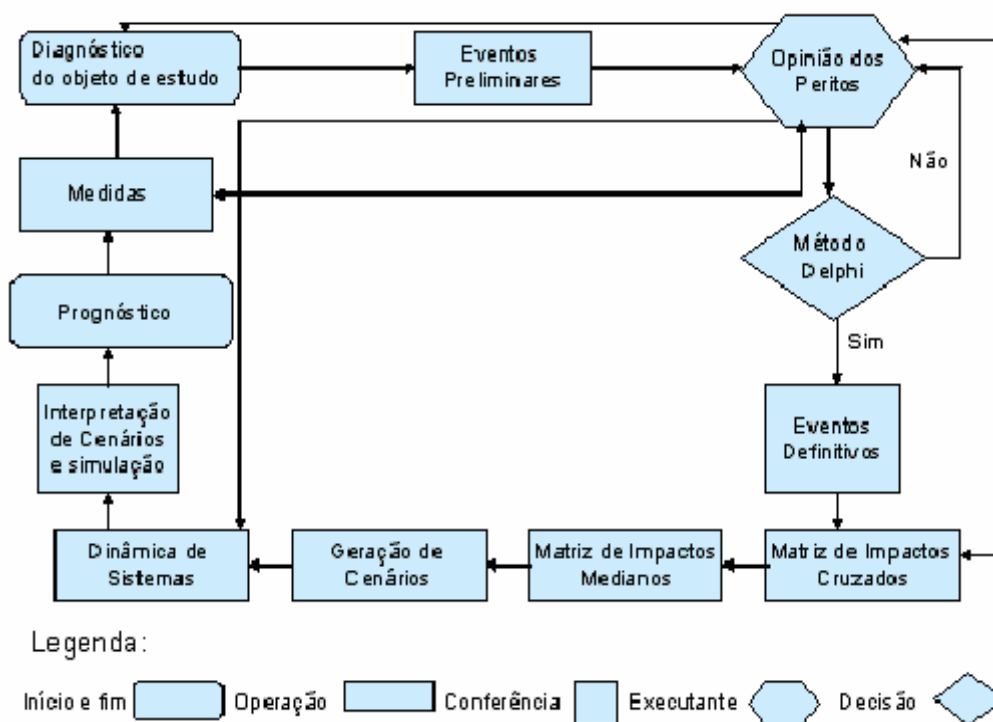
Diagnóstico do objeto de estudo

Eventos Preliminares

Opinião dos Peritos

Não

Medidas

Método Delphi

Prognóstico

Sim

Interpretação de Cenários e simulação

Eventos Definitivos

Dinâmica de Sistemas

Geração de Cenários

Matriz de Impactos Medianos

Matriz de Impactos Cruzados

Legenda:

Início e fim Operação Conferência Executante Decisão